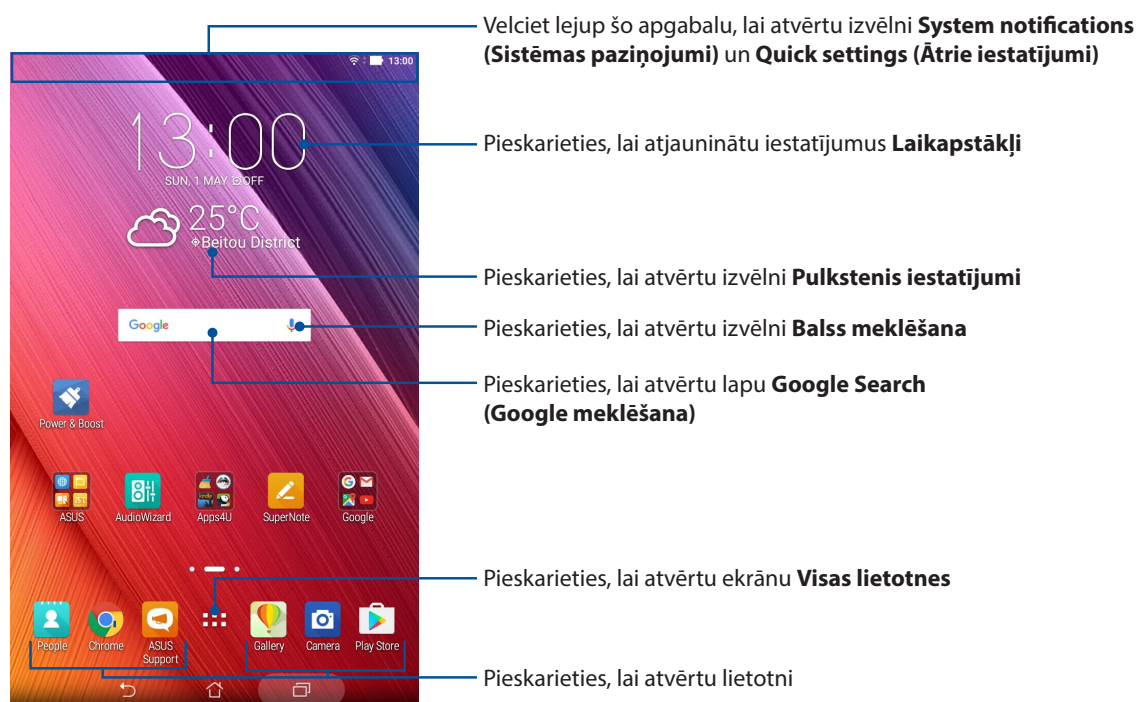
13:00

13:00

SUN, 1 MAY ⏰OFF

25°C

Beitou District

Google

Power & Boost

ASUS

AudioWizard

Apps4U

SuperNote

Google

People

Chrome

ASUS Support

Gallery

Camera

Play Store

Velciet lejup šo apgabalu, lai atvērtu izvēlni **System notifications (Sistēmas paziņojumi)** un **Quick settings (Ātrie iestatījumi)**

Pieskarieties, lai atjauninātu iestatījumus **Laikapstākļi**

Pieskarieties, lai atvērtu izvēlni **Pulkstenis iestatījumi**

Pieskarieties, lai atvērtu izvēlni **Balss meklēšana**

Pieskarieties, lai atvērtu lapu **Google Search (Google meklēšana)**

Pieskarieties, lai atvērtu ekrānu **Visas lietotnes**

Pieskarieties, lai atvērtu lietotni